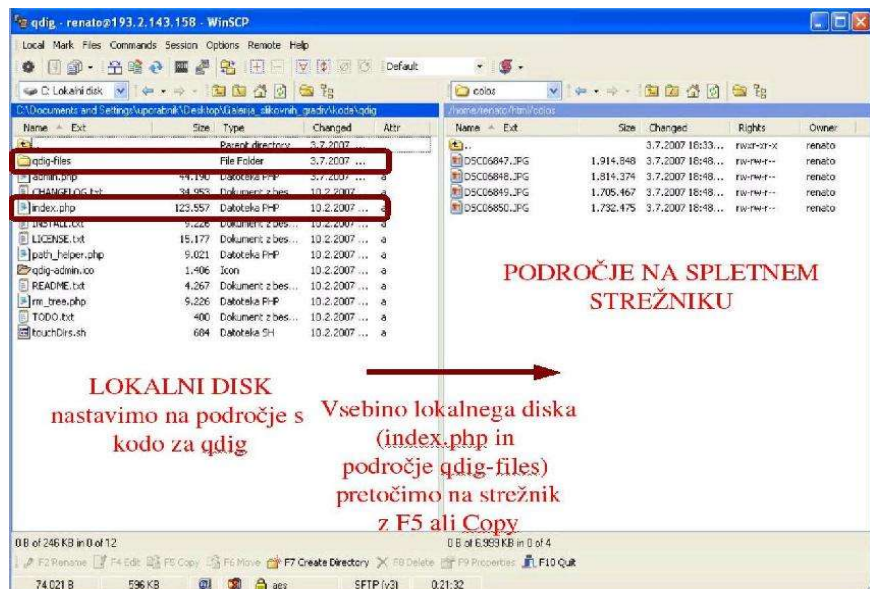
qdig - renato@193.2.143.158 - WinSCP

Local Mark Files Commands Session Options Remote Help

Default

C: Lokalni disk

colos

C:\Documents and Settings\uporabnik\Desktop\Galerija_slikovnih_gradiv\koda\qdig

/home/renato/html/colos

| Name | Ext | Size | Type | Changed | Attr |
|---|---|---|---|---|---|
| .. | | | Parent directory | 3.7.2007 ... | |
| qdig-files | | | File Folder | 3.7.2007 ... | |
| admin.php | | 44.190 | Datoteka PHP | 3.7.2007 ... | a |
| CHANGELOG.txt | | 34.953 | Dokument z bes... | 10.2.2007 ... | a |
| index.php | | 123.557 | Datoteka PHP | 10.2.2007 ... | a |
| INSTALL.txt | | 9.226 | Dokument z bes... | 10.2.2007 ... | a |
| LICENSE.txt | | 15.177 | Dokument z bes... | 10.2.2007 ... | a |
| path_helper.php | | 9.021 | Datoteka PHP | 10.2.2007 ... | a |
| qdig-admin.ico | | 1.406 | Icon | 10.2.2007 ... | a |
| README.txt | | 4.267 | Dokument z bes... | 10.2.2007 ... | a |
| rm_tree.php | | 9.226 | Datoteka PHP | 10.2.2007 ... | a |
| TODO.txt | | 400 | Dokument z bes... | 10.2.2007 ... | a |
| touchDirs.sh | | 684 | Datoteka SH | 10.2.2007 ... | a |

| Name | Ext | Size | Changed | Rights | Owner |
|---|---|---|---|---|---|
| .. | | | 3.7.2007 16:33... | rwxr-xr-x | renato |
| DSC06847.JPG | | 1.914.848 | 3.7.2007 18:48... | rw-rw-r-- | renato |
| DSC06848.JPG | | 1.814.374 | 3.7.2007 18:48... | rw-rw-r-- | renato |
| DSC06849.JPG | | 1.705.467 | 3.7.2007 18:48... | rw-rw-r-- | renato |
| DSC06850.JPG | | 1.732.475 | 3.7.2007 18:48... | rw-rw-r-- | renato |

PODROČJE NA SPLETNEM STREŽNIKU

LOKALNI DISK nastavimo na področje s kodo za qdig

Vsebino lokalnega diska (index.php in področje qdig-files) pretočimo na strežnik z F5 ali Copy

0 B of 246 KB in 0 of 12

0 B of 6.999 KB in 0 of 4

F2 Rename F4 Edit F5 Copy F6 Move F7 Create Directory F8 Delete F9 Properties F10 Quit

74.021 B 596 KB aes SFTP (v3) 0:21:32